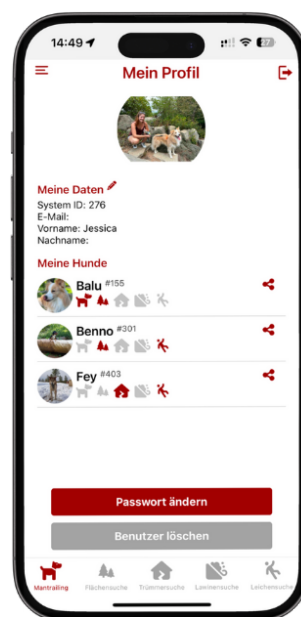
14:49

Mein Profil

Meine Daten
System ID: 276
E-Mail:
Vorname: Jessica
Nachname:

Meine Hunde

Balu #155

Benno #301

Fey #403

Passwort ändern

Benutzer löschen

Mantrailing
Flächensuche
Trümmersuche
Lawinensuche
Leichensuche